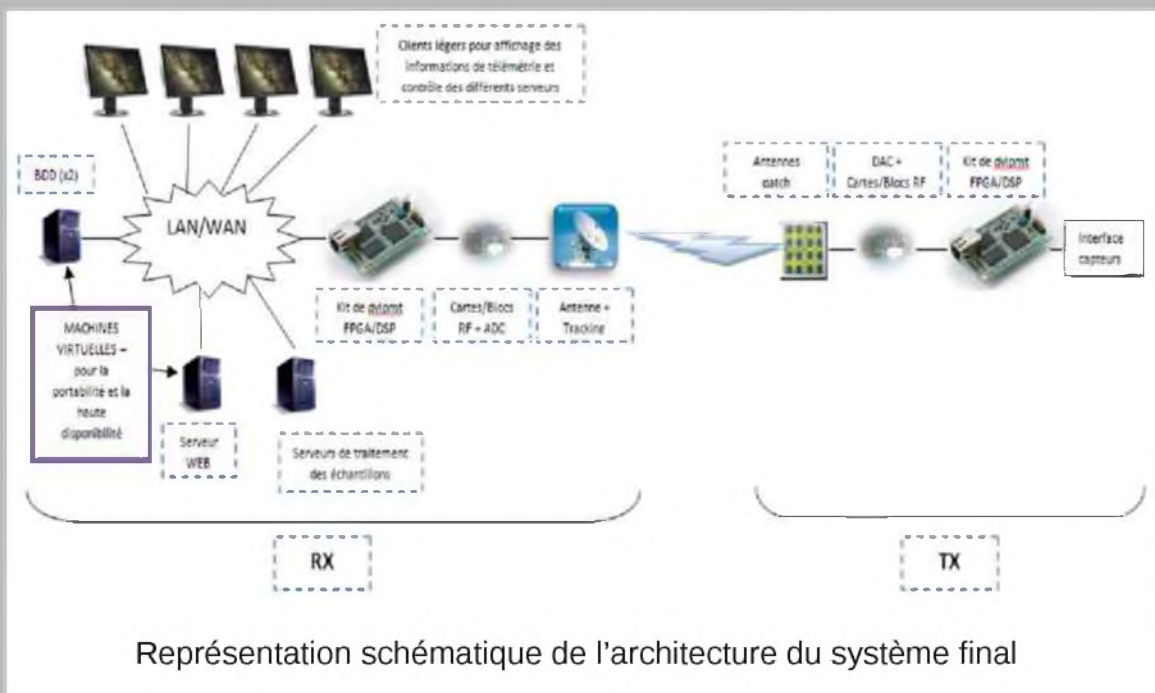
Clients légers pour affichage des informations de télémétrie et contrôle des différents serveurs

BDD (x2)

LAN/WAN

MACHINES VIRTUELLES = pour la portabilité et la haute disponibilité

Serveur WEB

Serveurs de traitement des échantillons

Kit de dvlpmt FPGA/DSP

Cartes/Blocs RF + ADC

Antenne + Tracking

Antennes patch

DAC + Cartes/Blocs RF

Kit de dvlpmt FPGA/DSP

Interface capteurs

RX

TX

Représentation schématique de l'architecture du système final